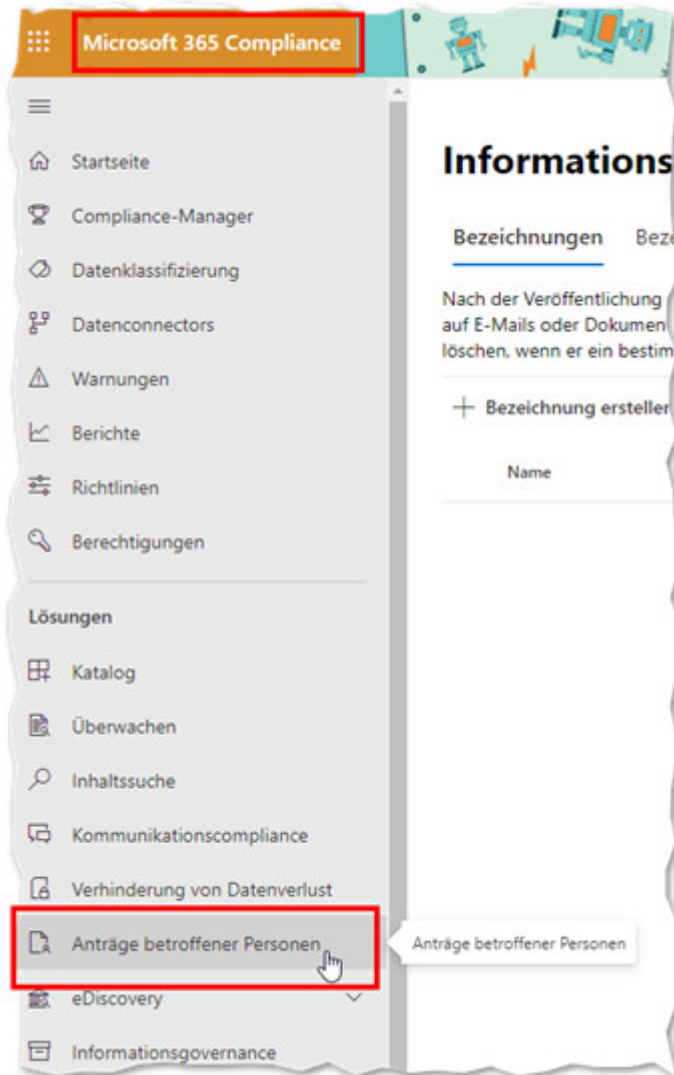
Microsoft 365 Compliance

Startseite
Compliance-Manager
Datenklassifizierung
Datenconnectors
Warnungen
Berichte
Richtlinien
Berechtigungen

Lösungen
Katalog
Überwachen
Inhaltssuche
Kommunikationscompliance
Verhinderung von Datenverlust
Anträge betroffener Personen
eDiscovery
Informationsgovernance

Anträge betroffener Personen

Informations

Bezeichnungen Beze

Nach der Veröffentlichung auf E-Mails oder Dokumen löschen, wenn er ein bestim

+ Bezeichnung erstellen

Name